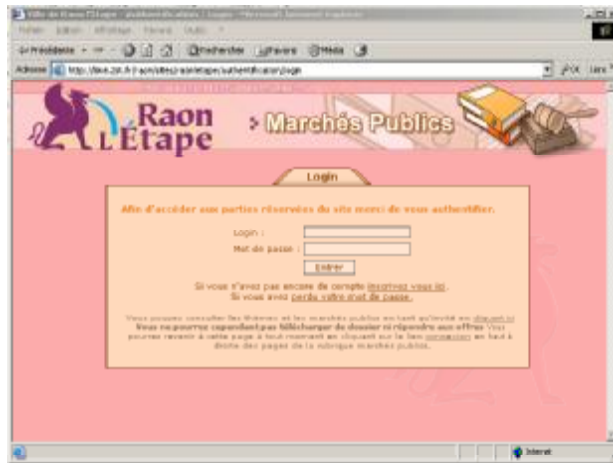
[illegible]
Fichier Edition Affichage Favoris Outils ?
Précédente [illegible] Rechercher Favoris Média
Adresse http://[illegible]/authentification/login
OK Liens

Raon L'Étape

› Marchés Publics

Login

Afin d'accéder aux parties réservées du site merci de vous authentifier.

Login :
Mot de passe :
Entrer

Si vous n'avez pas encore de compte inscrivez vous ici.
Si vous avez perdu votre mot de passe.

Vous pouvez consulter les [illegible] et les marchés publics en tant qu'invité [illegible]. Vous ne pourrez cependant pas télécharger de dossier ni répondre aux offres. Vous pourrez revenir à cette page à tout moment en cliquant sur le lien connexion en haut à droite des pages de la rubrique marchés publics.

Internet